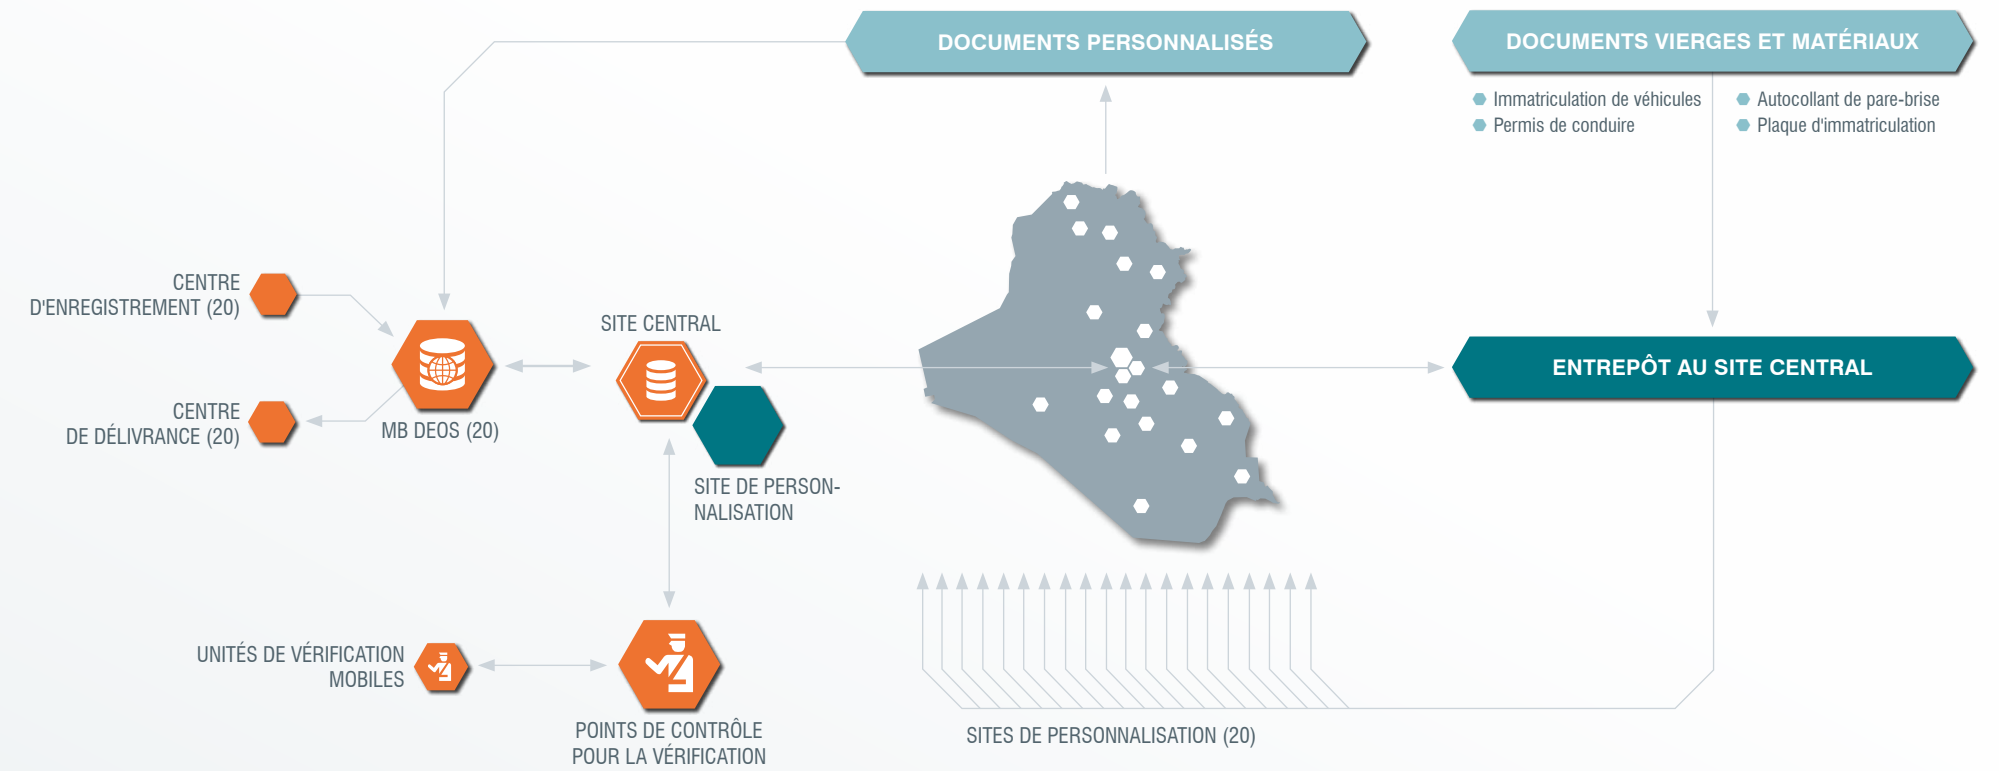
DOCUMENTS PERSONNALISÉS

DOCUMENTS VIERGES ET MATÉRIAUX

Immatriculation de véhicules
Permis de conduire

Autocollant de pare-brise
Plaque d'immatriculation

CENTRE D'ENREGISTREMENT (20)

CENTRE DE DÉLIVRANCE (20)

MB DEOS (20)

SITE CENTRAL

SITE DE PERSONNALISATION

ENTREPÔT AU SITE CENTRAL

UNITÉS DE VÉRIFICATION MOBILES

POINTS DE CONTRÔLE POUR LA VÉRIFICATION

SITES DE PERSONNALISATION (20)